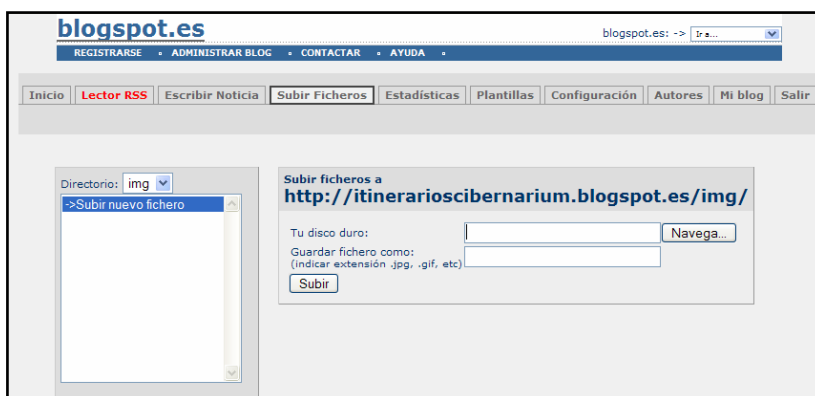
blogspot.es

blogspot.es: -> Ir a...

REGISTRARSE • ADMINISTRAR BLOG • CONTACTAR • AYUDA •

Inicio | Lector RSS | Escribir Noticia | Subir Ficheros | Estadísticas | Plantillas | Configuración | Autores | Mi blog | Salir

Directorio: img

->Subir nuevo fichero

Subir ficheros a
http://itinerarioscibernarium.blogspot.es/img/

Tu disco duro:
Navega...

Guardar fichero como:
(indicar extensión .jpg, .gif, etc)

Subir